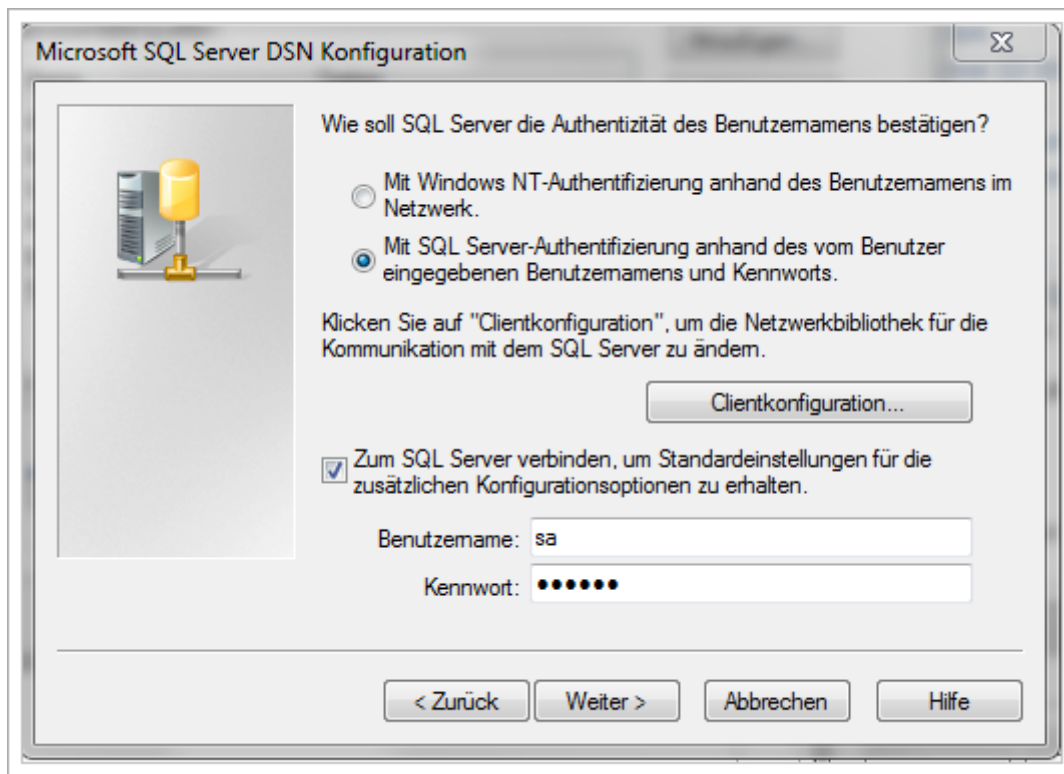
Microsoft SQL Server DSN Konfiguration

Wie soll SQL Server die Authentizität des Benutzernamens bestätigen?

Mit Windows NT-Authentifizierung anhand des Benutzernamens im Netzwerk.

Mit SQL Server-Authentifizierung anhand des vom Benutzer eingegebenen Benutzernamens und Kennworts.

Klicken Sie auf "Clientkonfiguration", um die Netzwerkbibliothek für die Kommunikation mit dem SQL Server zu ändern.

Clientkonfiguration...

Zum SQL Server verbinden, um Standardeinstellungen für die zusätzlichen Konfigurationsoptionen zu erhalten.

Benutzername: sa

Kennwort: ••••••

< Zurück Weiter > Abbrechen Hilfe